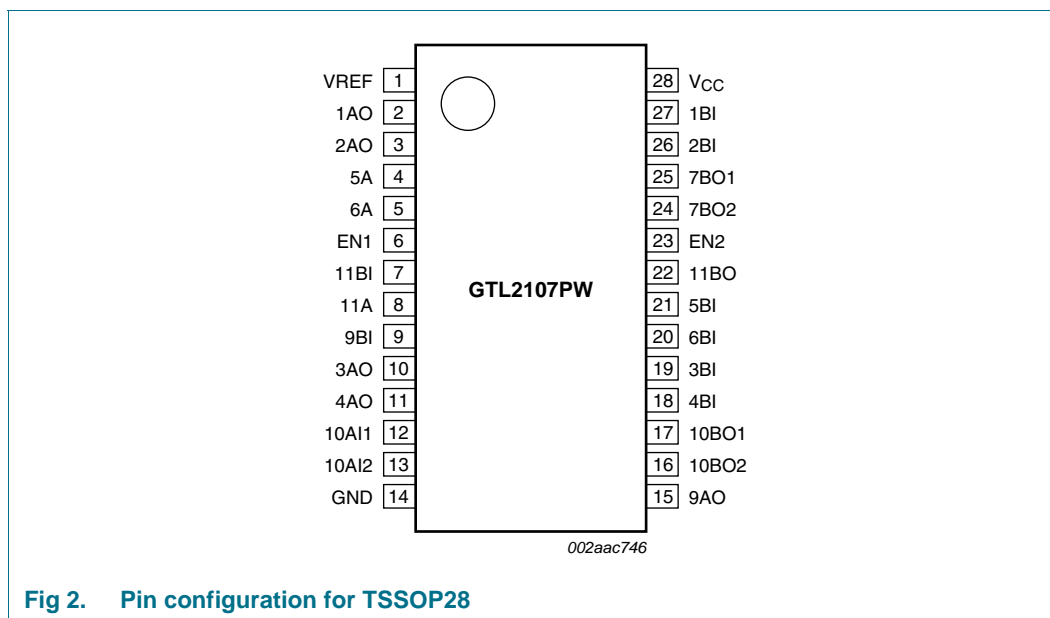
VREF 1
1AO 2
2AO 3
5A 4
6A 5
EN1 6
11BI 7
11A 8
9BI 9
3AO 10
4AO 11
10AI1 12
10AI2 13
GND 14

28 $V_{CC}$
27 1BI
26 2BI
25 7BO1
24 7BO2
23 EN2
22 11BO
21 5BI
20 6BI
19 3BI
18 4BI
17 10BO1
16 10BO2
15 9AO

GTL2107PW

002aac746

Fig 2. Pin configuration for TSSOP28